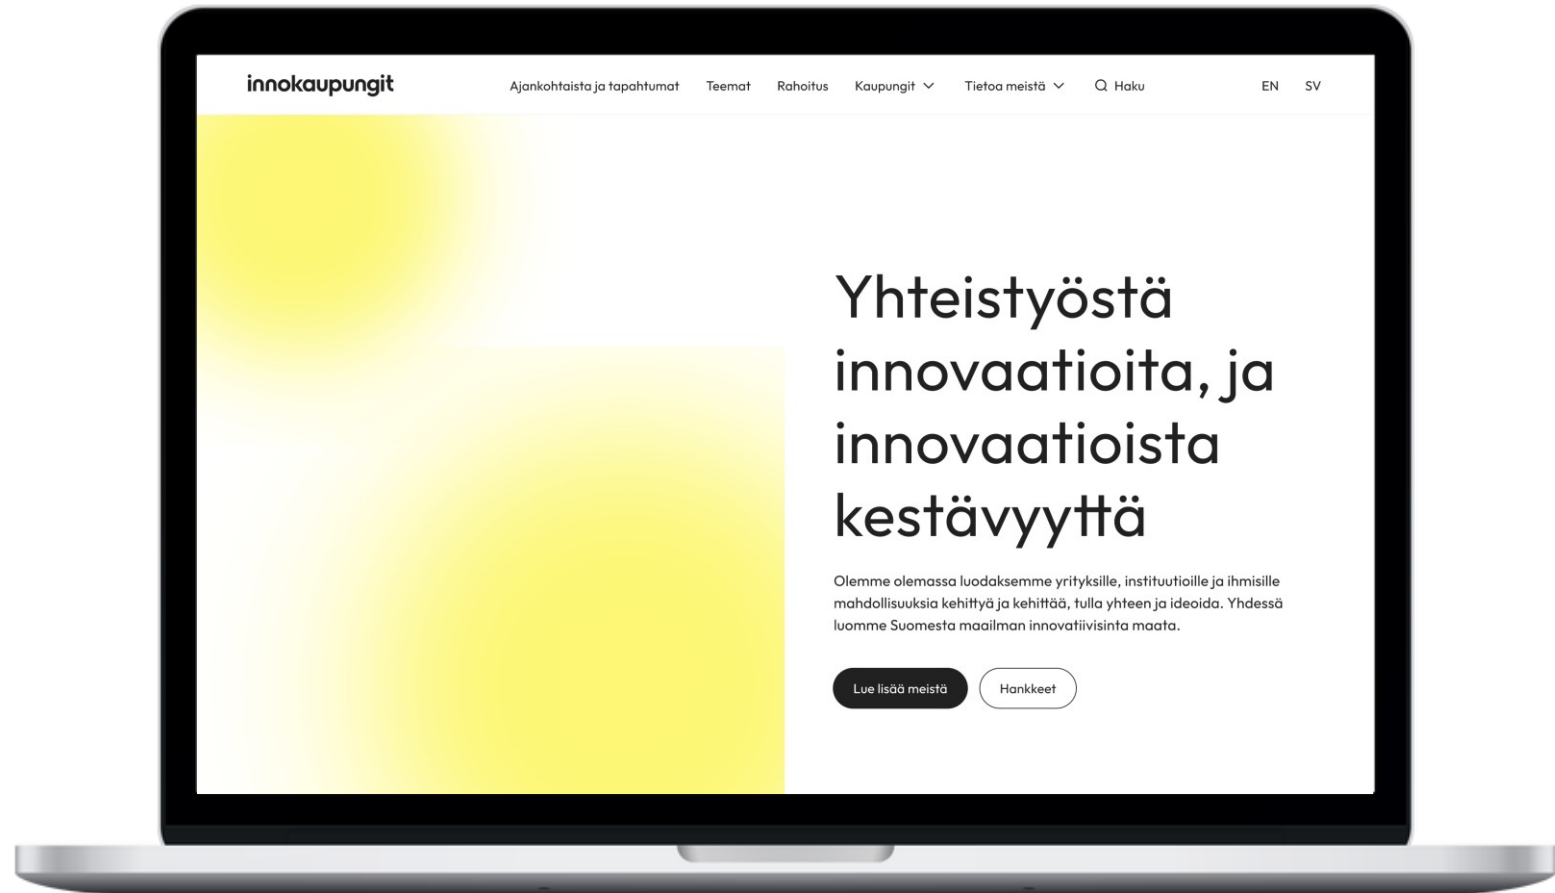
innokaupungit

Ajankohtaista ja tapahtumat Teemat Rahoitus Kaupungit Tietoa meistä Haku EN SV

Yhteistyöstä innovaatioita, ja innovaatioista kestävyyttä

Olemme olemassa luodaksemme yrityksille, instituutioille ja ihmisille mahdollisuuksia kehittyä ja kehittää, tulla yhteen ja ideoida. Yhdessä luomme Suomesta maailman innovatiivisinta maata.

Lue lisää meistä

Hankkeet